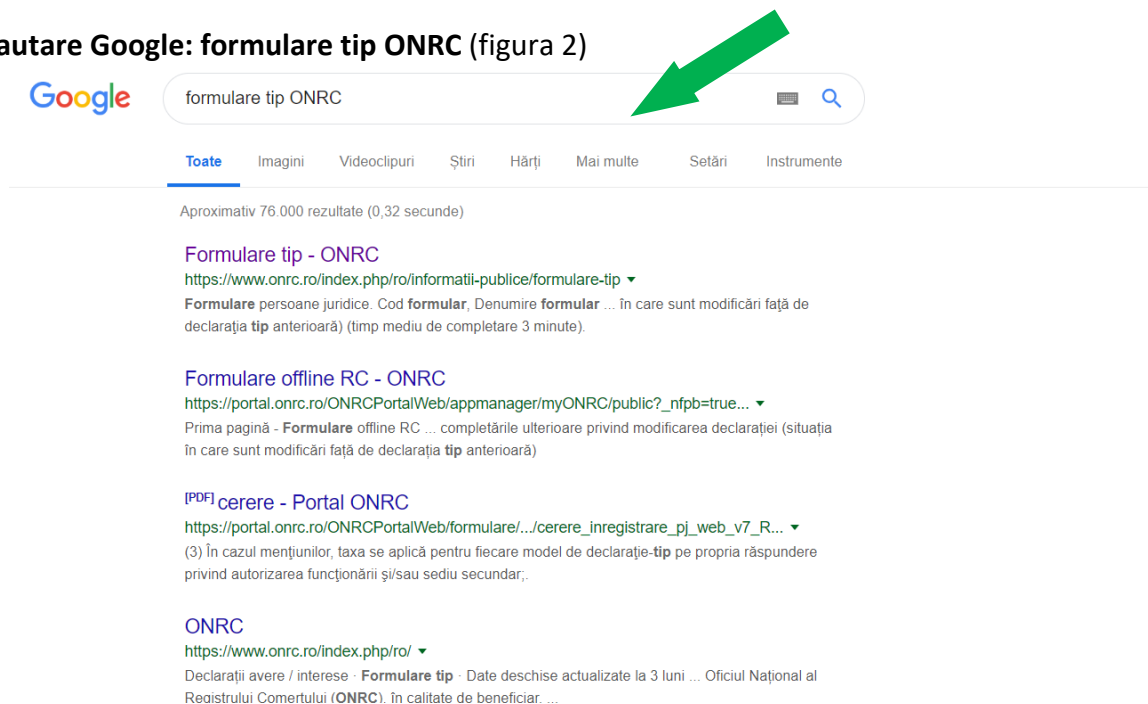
autare Google: formulare tip ONRC (figura 2)

Google

formulare tip ONRC

Toate Imagini Videoclipuri Știri Hărți Mai multe Setări Instrumente

Aproximativ 76.000 rezultate (0,32 secunde)

Formulare tip - ONRC
https://www.onrc.ro/index.php/ro/informatii-publice/formulare-tip ▾
Formulare persoane juridice. Cod formular, Denumire formular ... în care sunt modificări față de declarația tip anterioară) (timp mediu de completare 3 minute).

Formulare offline RC - ONRC
https://portal.onrc.ro/ONRCPortalWeb/appmanager/myONRC/public?_nfpb=true... ▾
Prima pagină - Formulare offline RC ... completările ulterioare privind modificarea declarației (situația în care sunt modificări față de declarația tip anterioară)

[PDF] cerere - Portal ONRC
https://portal.onrc.ro/ONRCPortalWeb/formulare/.../cerere_inregistrare_pj_web_v7_R... ▾
(3) În cazul menţiunilor, taxa se aplică pentru fiecare model de declaraţie-tip pe propria răspundere privind autorizarea funcţionării şi/sau sediu secundar;.

ONRC
https://www.onrc.ro/index.php/ro/ ▾
Declarații avere / interese · Formulare tip · Date deschise actualizate la 3 luni ... Oficiul Național al Registrului Comerțului (ONRC), în calitate de beneficiar, ...